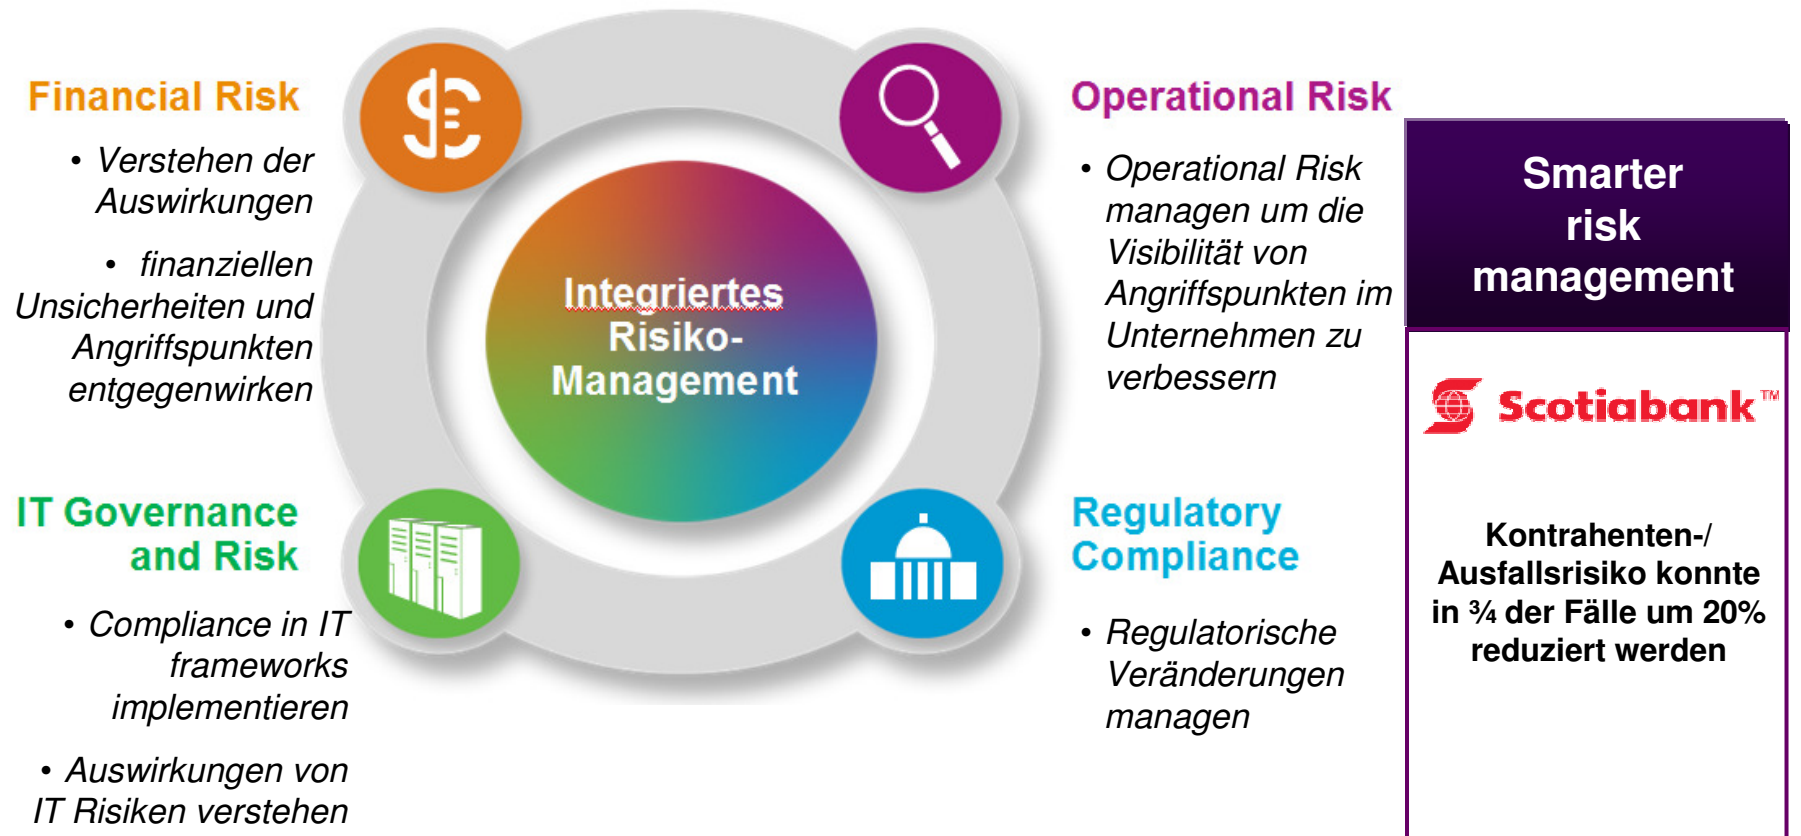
Financial Risk

• Verstehen der Auswirkungen

• finanziellen Unsicherheiten und Angriffspunkten entgegenwirken

Integriertes Risiko-Management

Operational Risk

• Operational Risk managen um die Visibilität von Angriffspunkten im Unternehmen zu verbessern

Smarter risk management

Scotiabank™

Kontrahenten-/ Ausfallsrisiko konnte in ¾ der Fälle um 20% reduziert werden

IT Governance and Risk

• Compliance in IT frameworks implementieren

• Auswirkungen von IT Risiken verstehen

Regulatory Compliance

• Regulatorische Veränderungen managen